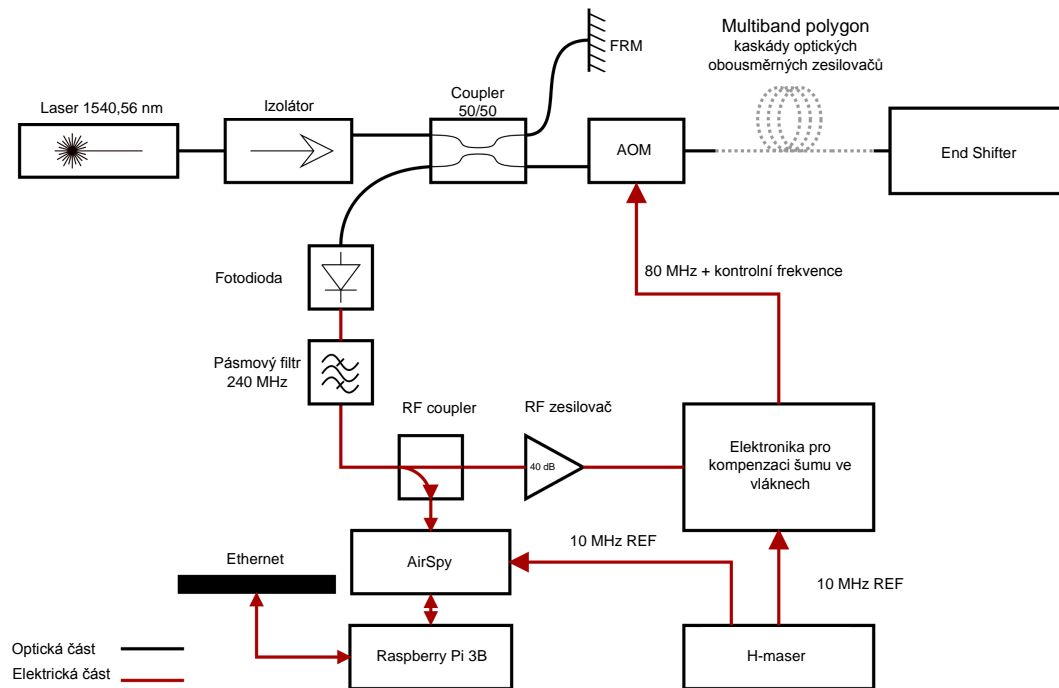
FRM

Multiband polygon
kaskády optických obousměrných zesilovačů

Laser 1540,56 nm

Izolátor

Coupler 50/50

AOM

End Shifter

Fotodioda

80 MHz + kontrolní frekvence

Pásmový filtr 240 MHz

RF coupler

RF zesilovač

40 dB

Elektronika pro kompenzaci šumu ve vláknech

10 MHz REF

AirSpy

Ethernet

10 MHz REF

Optická část

Elektrická část

Raspberry Pi 3B

H-maser